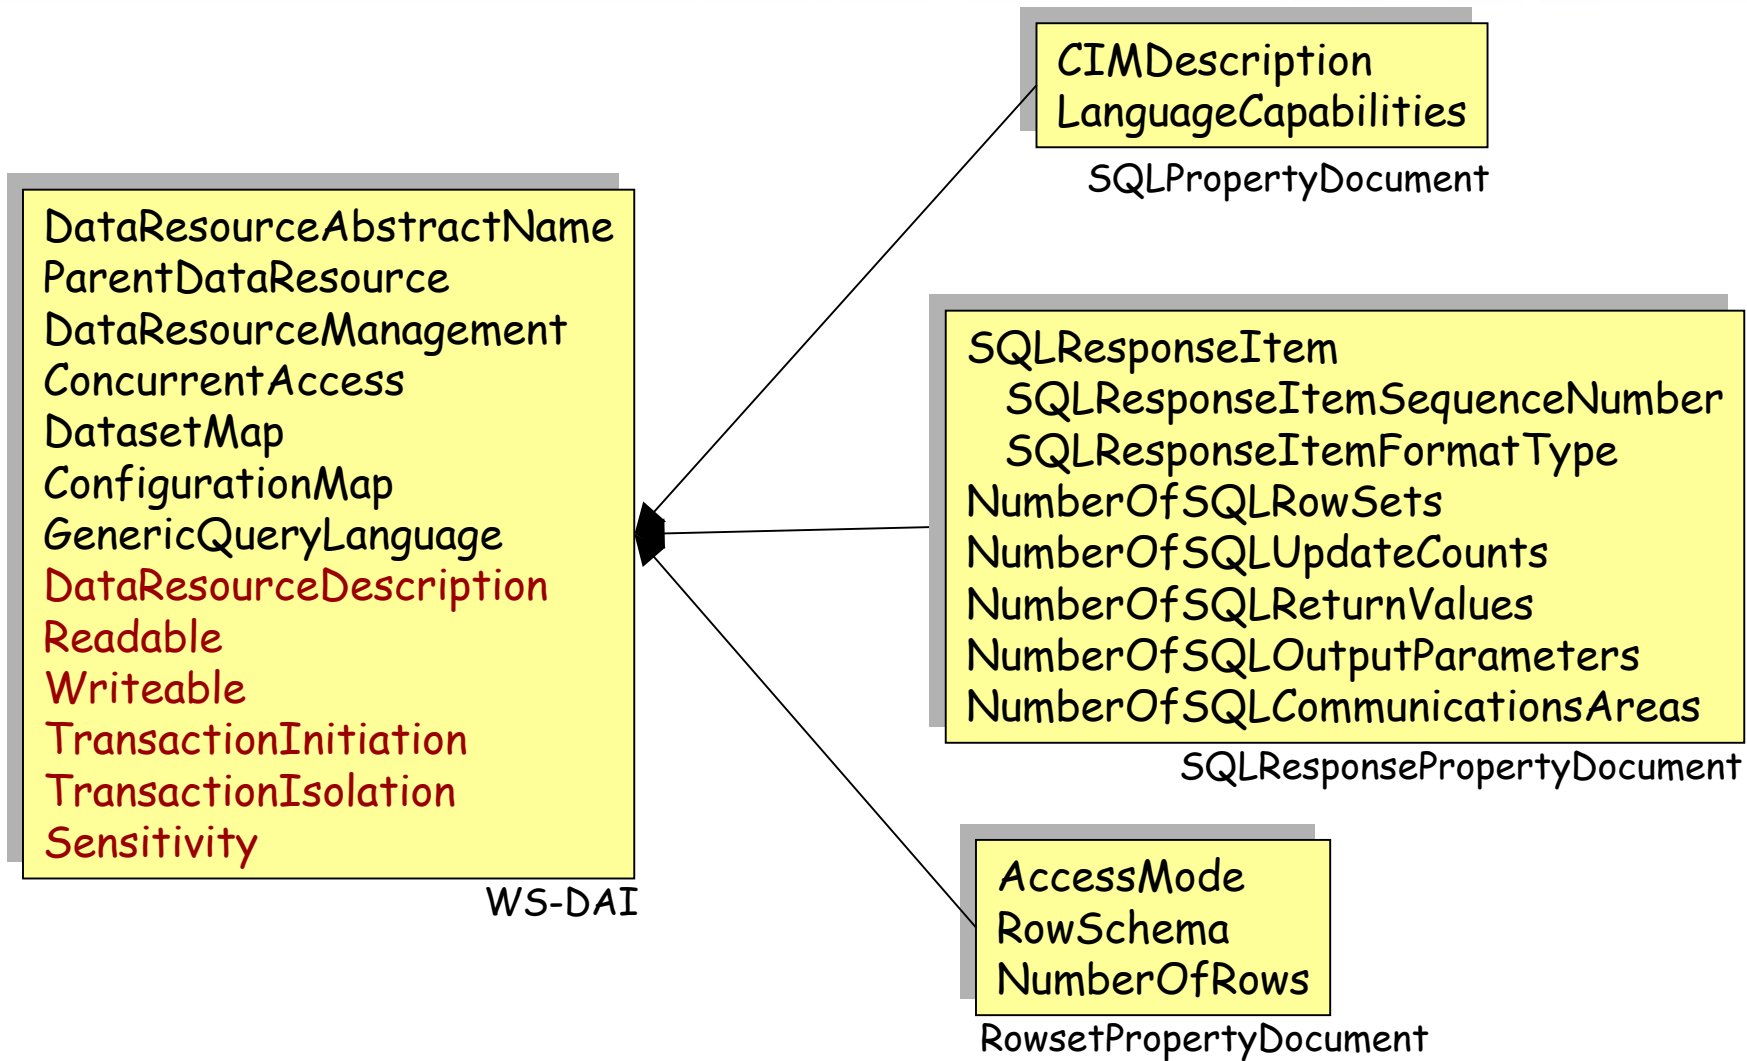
DataResourceAbstractName
ParentDataResource
DataResourceManagement
ConcurrentAccess
DatasetMap
ConfigurationMap
GenericQueryLanguage
DataResourceDescription
Readable
Writeable
TransactionInitiation
TransactionIsolation
Sensitivity

WS-DAI

CIMDescription
LanguageCapabilities

SQLPropertyDocument

SQLResponseItem
SQLResponseItemSequenceNumber
SQLResponseItemFormatType
NumberOfSQLRowSets
NumberOfSQLUpdateCounts
NumberOfSQLReturnValues
NumberOfSQLOutputParameters
NumberOfSQLCommunicationsAreas

SQLResponsePropertyDocument

AccessMode
RowSchema
NumberOfRows

RowsetPropertyDocument